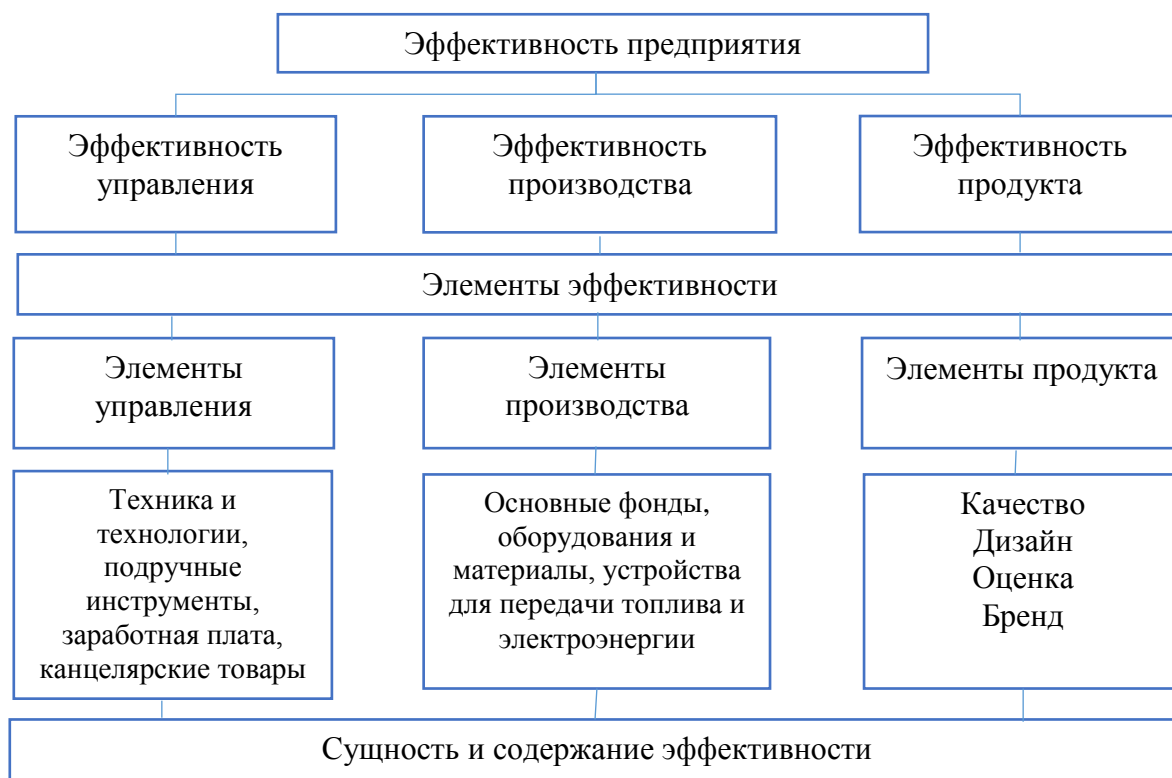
Эффективность предприятия

Эффективность управления

Эффективность производства

Эффективность продукта

Элементы эффективности

Элементы управления

Элементы производства

Элементы продукта

Техника и технологии, подручные инструменты, заработная плата, канцелярские товары

Основные фонды, оборудования и материалы, устройства для передачи топлива и электроэнергии

Качество
Дизайн
Оценка
Бренд

Сущность и содержание эффективности